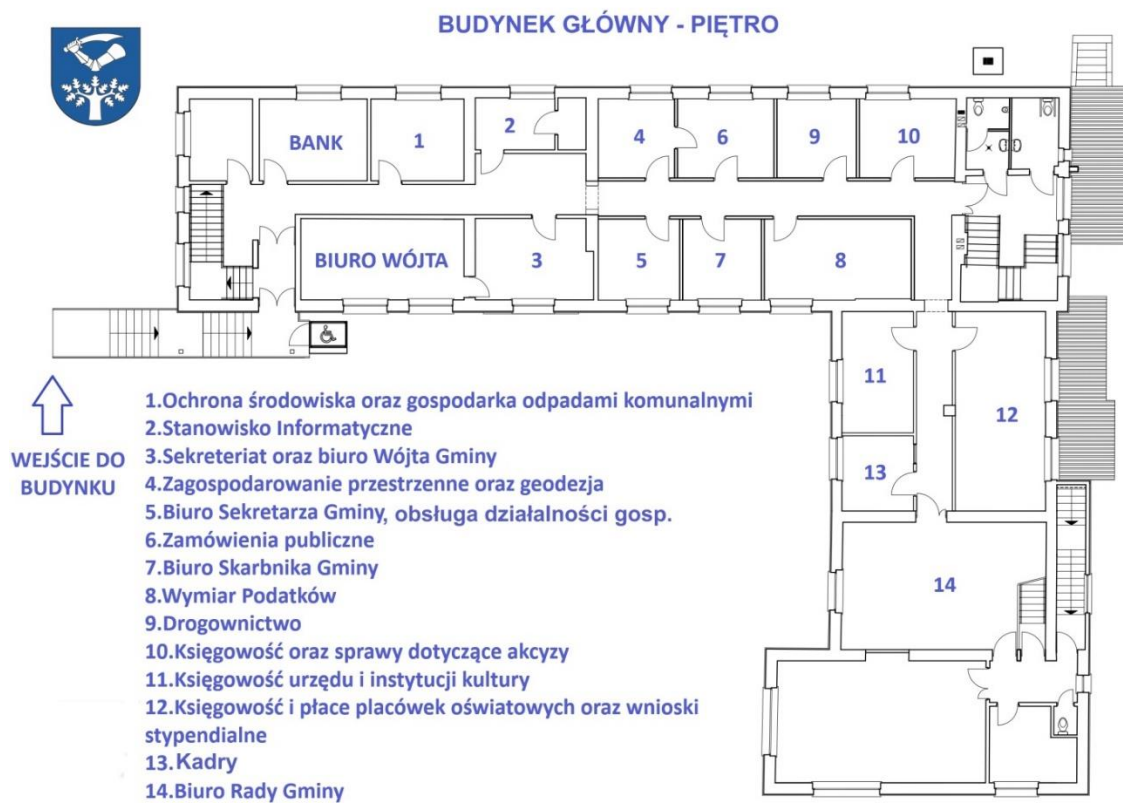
BUDYNEK GŁÓWNY - PIĘTRO

BANK

1

2

4

6

9

10

BIURO WÓJTA

3

5

7

8

11

12

13

14

WEJŚCIE DO BUDYNKU

1.Ochrona środowiska oraz gospodarka odpadami komunalnymi
2.Stanowisko Informatyczne
3.Sekreteriat oraz biuro Wójta Gminy
4.Zagospodarowanie przestrzenne oraz geodezja
5.Biuro Sekretarza Gminy, obsługa działalności gosp.
6.Zamówienia publiczne
7.Biuro Skarbnika Gminy
8.Wymiar Podatków
9.Drogownictwo
10.Księgowość oraz sprawy dotyczące akcyzy
11.Księgowość urzędu i instytucji kultury
12.Księgowość i płace placówek oświatowych oraz wnioski stypendialne
13.Kadry
14.Biuro Rady Gminy